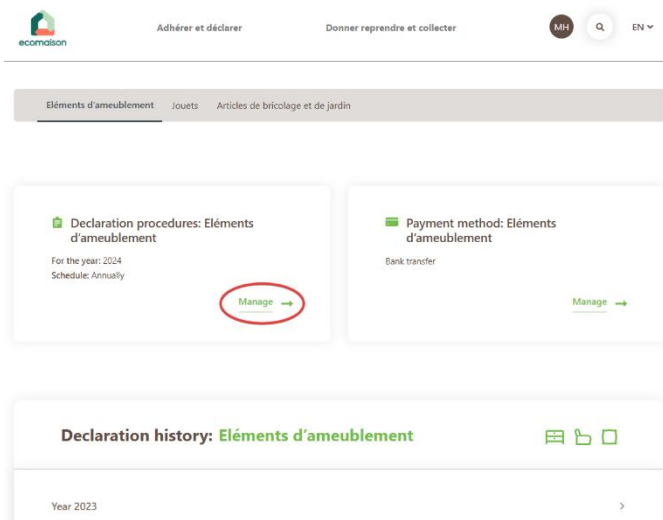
ecomaison

Adhérer et déclarer

Donner reprendre et collecter

MH

EN

Eléments d'ameublement Jouets Articles de bricolage et de jardin

Declaration procedures: Eléments d'ameublement

For the year: 2024
Schedule: Annually

Manage →

Payment method: Eléments d'ameublement

Bank transfer

Manage →

Declaration history: Eléments d'ameublement

Year 2023